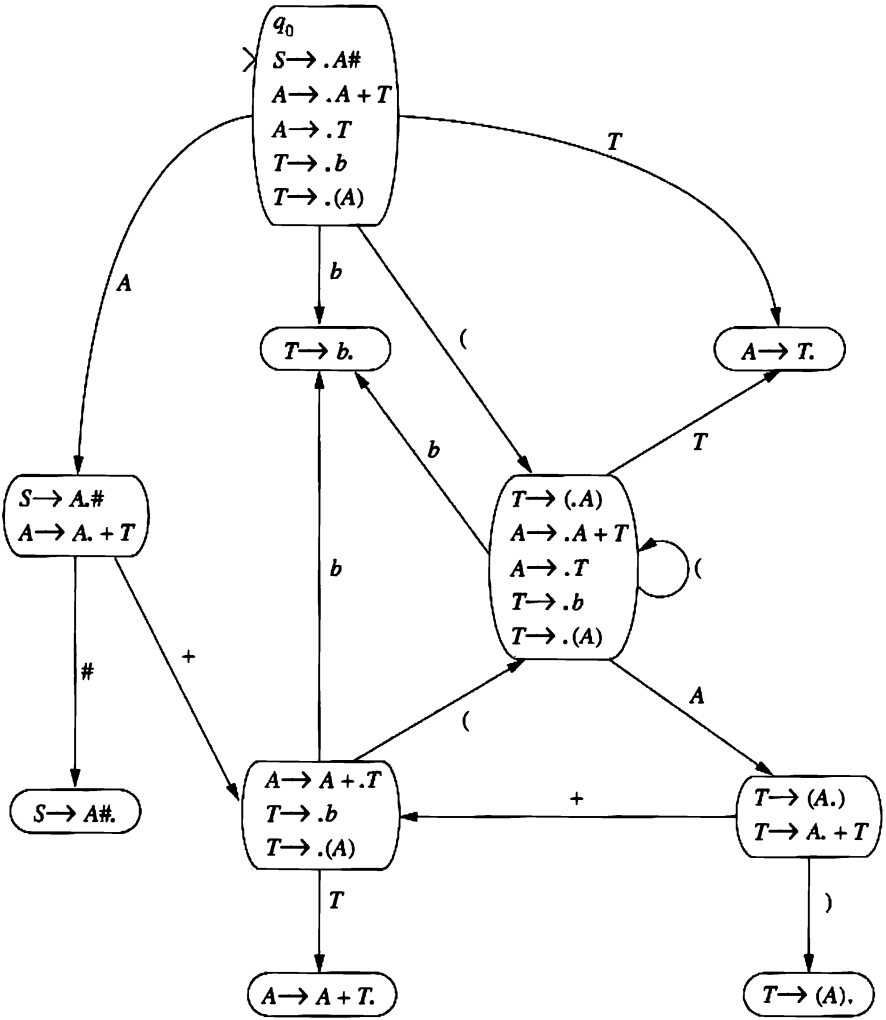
$q_0$
$S \rightarrow .A\#$
$A \rightarrow .A + T$
$A \rightarrow .T$
$T \rightarrow .b$
$T \rightarrow .(A)$

T

A

b

(

$T \rightarrow b.$

$A \rightarrow T.$

b

T

$S \rightarrow A.\#$
$A \rightarrow A. + T$

$T \rightarrow (.A)$
$A \rightarrow .A + T$
$A \rightarrow .T$
$T \rightarrow .b$
$T \rightarrow .(A)$

(

b

#

+

(

A

$S \rightarrow A\#.$

$A \rightarrow A + .T$
$T \rightarrow .b$
$T \rightarrow .(A)$

+

$T \rightarrow (A.)$
$T \rightarrow A. + T$

T

)

$A \rightarrow A + T.$

$T \rightarrow (A).$